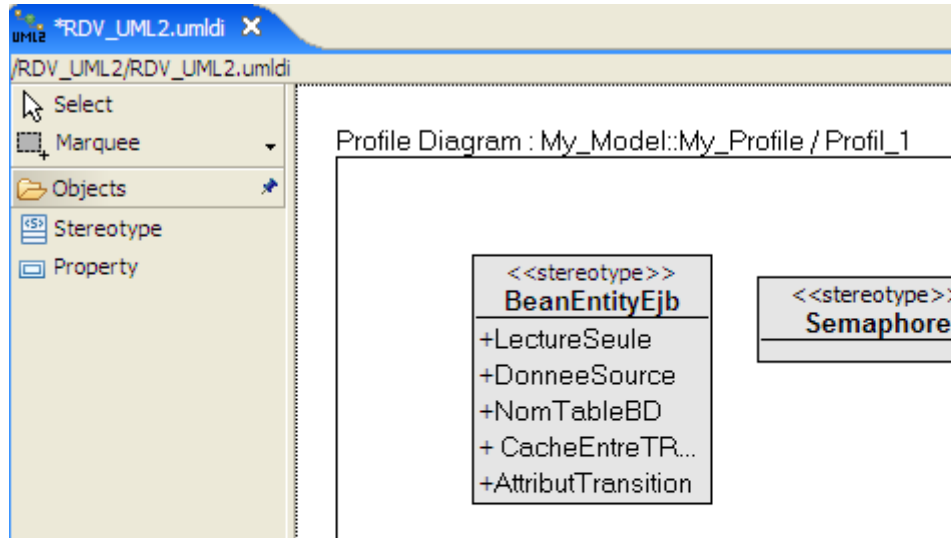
UML2 *RDV_UML2.umldi

/RDV_UML2/RDV_UML2.umldi

Select

Marquee

Objects

Stereotype

Property

Profile Diagram : My_Model::My_Profile / Profil_1

<<stereotype>>
BeanEntityEjb

+LectureSeule
+DonneeSource
+NomTableBD
+ CacheEntreTR...
+AttributTransition

<<stereotype>>
Semaphore